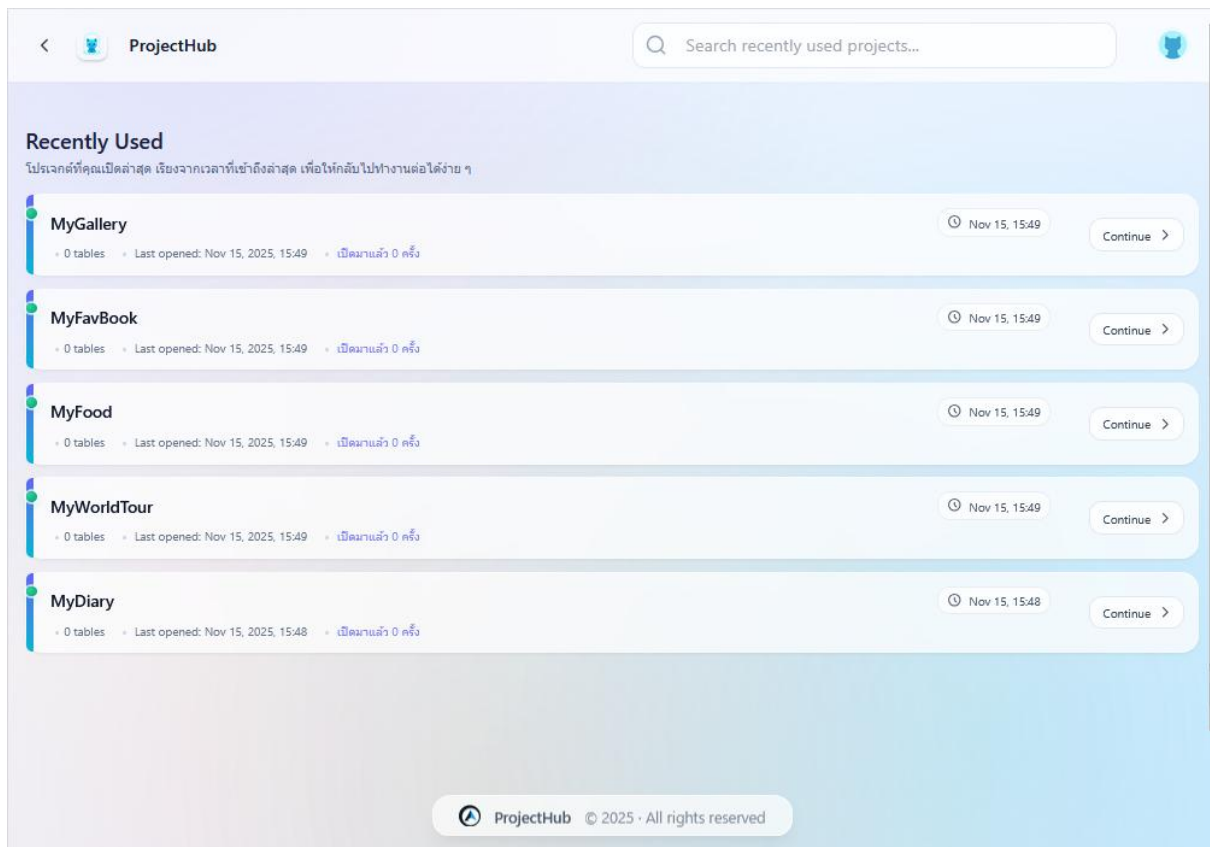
ProjectHub

Search recently used projects...

Recently Used
โปรเจกต์ที่คุณเปิดล่าสุด เรียงจากเวลาที่เข้าถึงล่าสุด เพื่อให้กลับไปทำงานต่อได้ง่าย ๆ

MyGallery
0 tables · Last opened: Nov 15, 2025, 15:49 · เปิดมาแล้ว 0 ครั้ง
Nov 15, 15:49
Continue >

MyFavBook
0 tables · Last opened: Nov 15, 2025, 15:49 · เปิดมาแล้ว 0 ครั้ง
Nov 15, 15:49
Continue >

MyFood
0 tables · Last opened: Nov 15, 2025, 15:49 · เปิดมาแล้ว 0 ครั้ง
Nov 15, 15:49
Continue >

MyWorldTour
0 tables · Last opened: Nov 15, 2025, 15:49 · เปิดมาแล้ว 0 ครั้ง
Nov 15, 15:49
Continue >

MyDiary
0 tables · Last opened: Nov 15, 2025, 15:48 · เปิดมาแล้ว 0 ครั้ง
Nov 15, 15:48
Continue >

ProjectHub © 2025 · All rights reserved